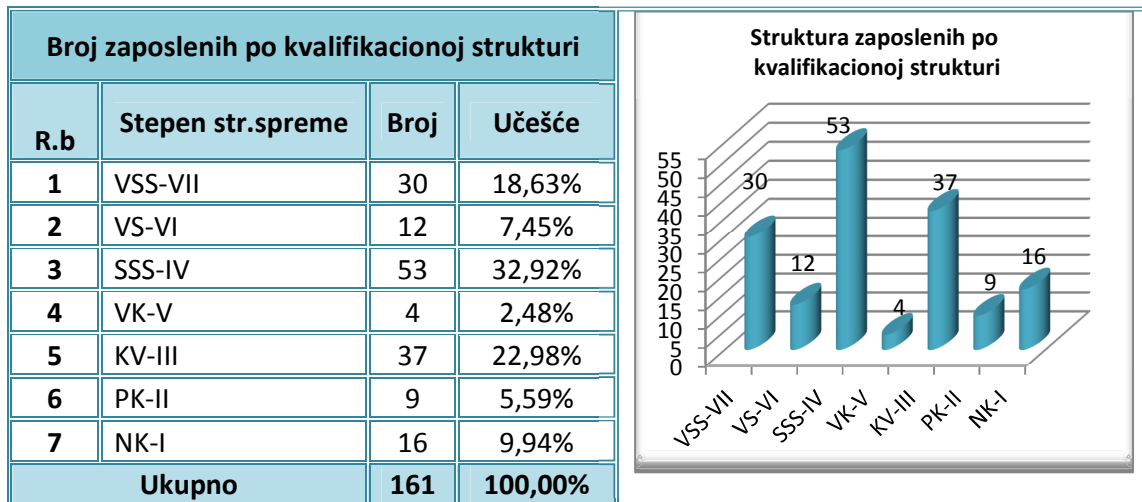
Broj zaposlenih po kvalifikacionoj strukturi

| R.b | Stepen str.spreme | Broj | Učešće |
|---|---|---|---|
| 1 | VSS-VII | 30 | 18,63% |
| 2 | VS-VI | 12 | 7,45% |
| 3 | SSS-IV | 53 | 32,92% |
| 4 | VK-V | 4 | 2,48% |
| 5 | KV-III | 37 | 22,98% |
| 6 | PK-II | 9 | 5,59% |
| 7 | NK-I | 16 | 9,94% |
| Ukupno | | 161 | 100,00% |

Struktura zaposlenih po kvalifikacionoj strukturi

55
50
45
40
35
30
25
20
15
10
5
0

30
12
53
4
37
9
16

VSS-VII
VS-VI
SSS-IV
VK-V
KV-III
PK-II
NK-I